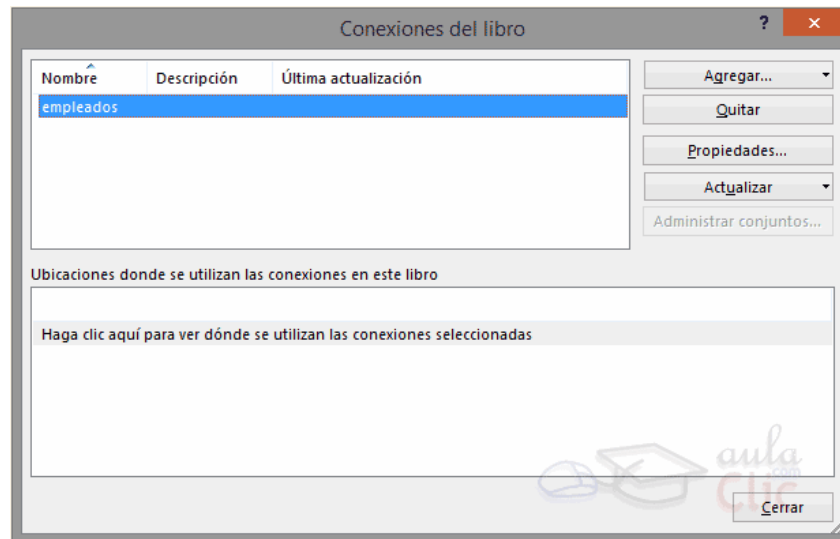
Conexiones del libro

?

Nombre | Descripción | Última actualización

empleados

Agregar...

Quitar

Propiedades...

Actualizar

Administrar conjuntos...

Ubicaciones donde se utilizan las conexiones en este libro

Haga clic aquí para ver dónde se utilizan las conexiones seleccionadas

aula .com clic

Cerrar